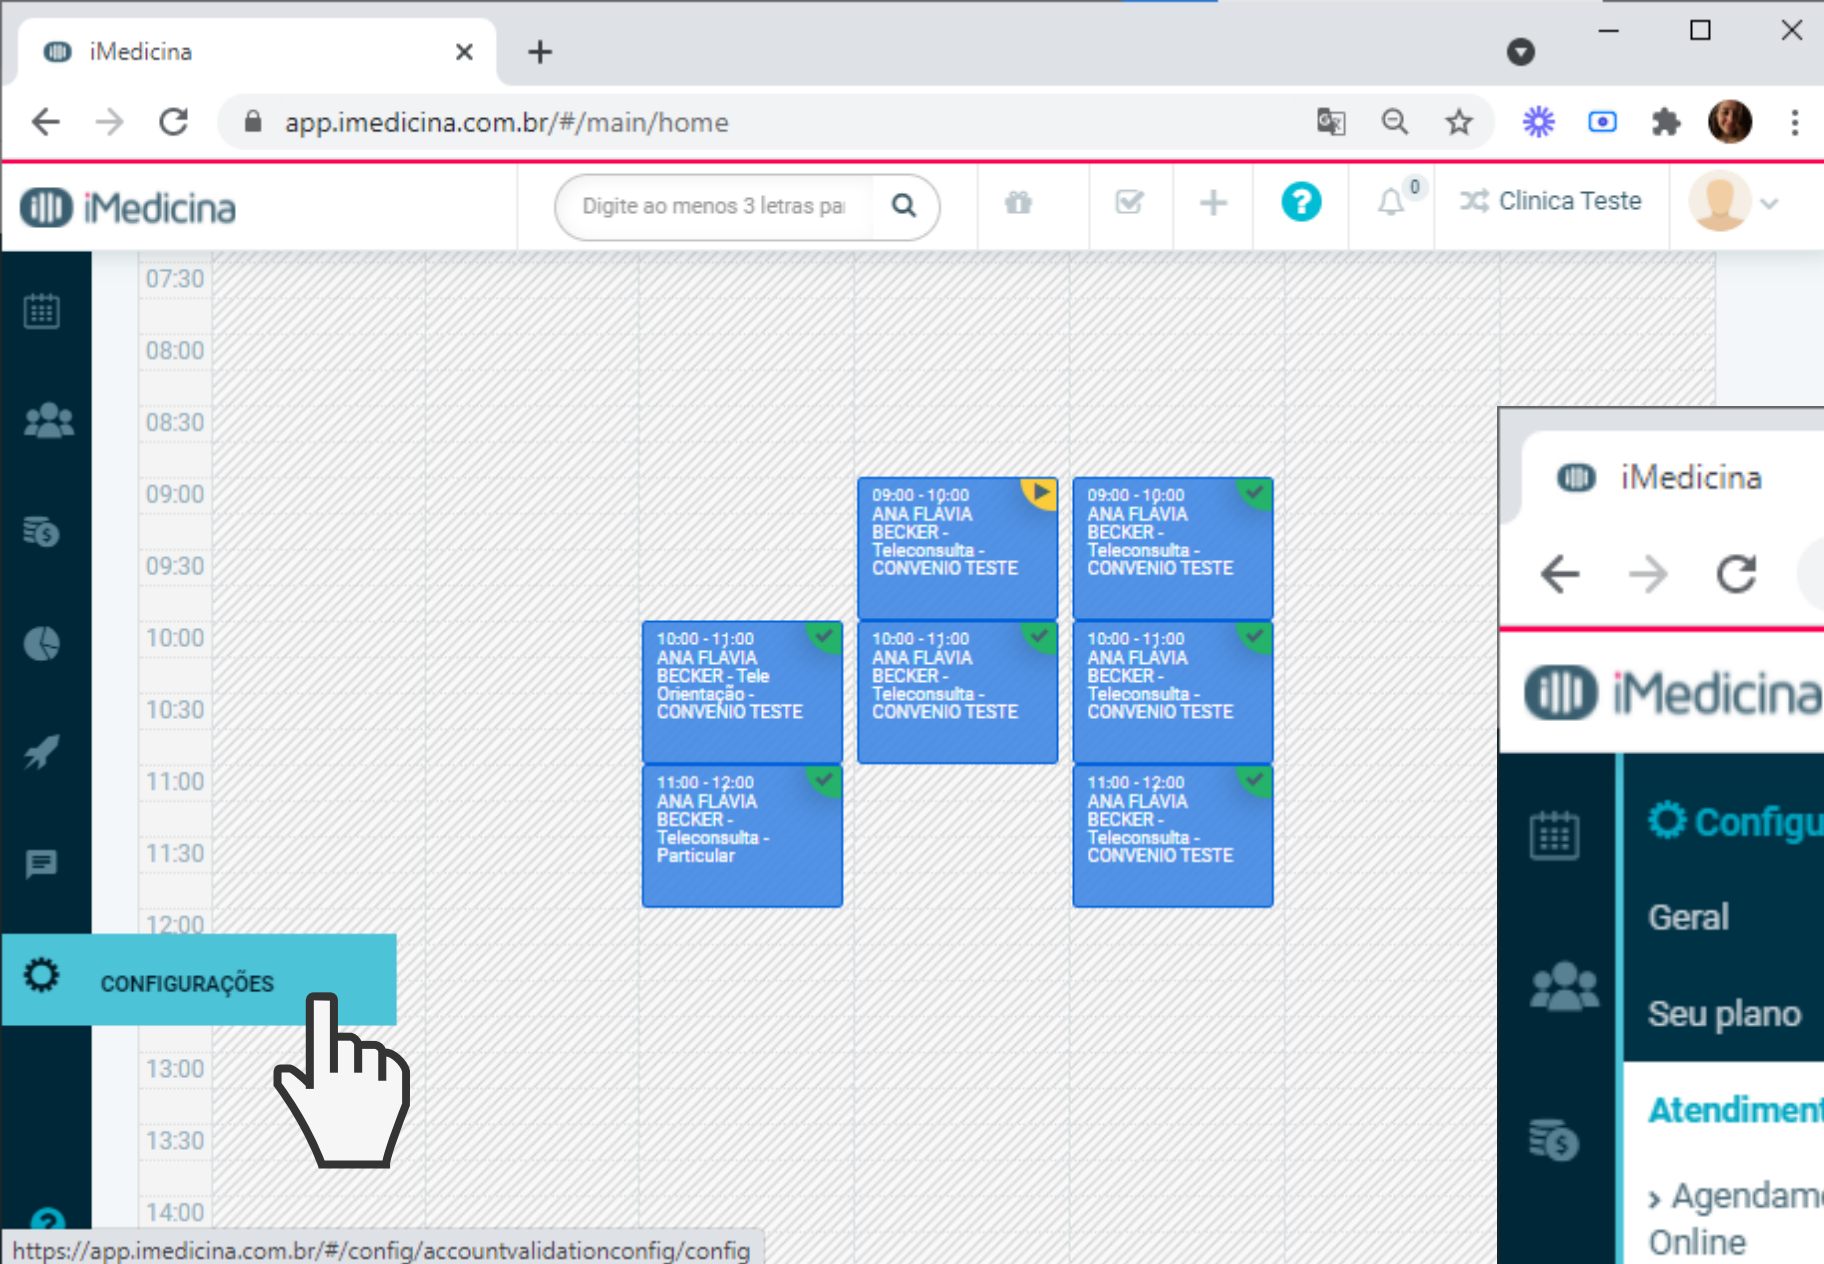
iMedicina

app.imedicina.com.br/#/main/home

iMedicina

Digite ao menos 3 letras pa

0

Clinica Teste

07:30
08:00
08:30
09:00
09:30
10:00
10:30
11:00
11:30
12:00
13:00
13:30
14:00

09:00 - 10:00 ANA FLAVIA BECKER - Teleconsulta - CONVENIO TESTE

09:00 - 10:00 ANA FLAVIA BECKER - Teleconsulta - CONVENIO TESTE

10:00 - 11:00 ANA FLAVIA BECKER - Tele Orientação - CONVENIO TESTE

10:00 - 11:00 ANA FLAVIA BECKER - Teleconsulta - CONVENIO TESTE

10:00 - 11:00 ANA FLAVIA BECKER - Teleconsulta - CONVENIO TESTE

11:00 - 12:00 ANA FLAVIA BECKER - Teleconsulta - Particular

11:00 - 12:00 ANA FLAVIA BECKER - Teleconsulta - CONVENIO TESTE

CONFIGURAÇÕES

https://app.imedicina.com.br/#/config/accountvalidationconfig/config

iMedicina

iMedicina

Configu

Geral

Seu plano

Atendiment

› Agendam Online